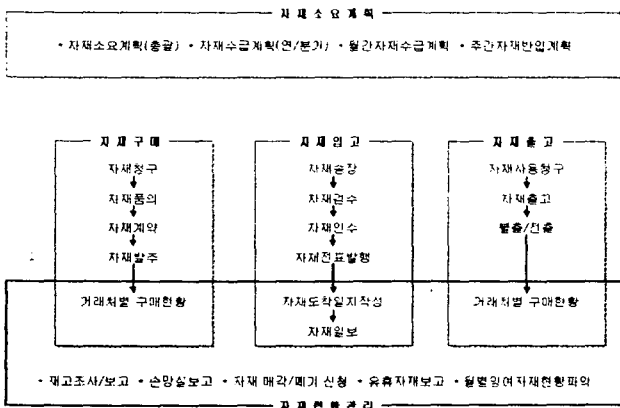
자 재 소 요 계 획

• 자재소요계획(총괄) • 자재수급계획(연/분기) • 월간자재수급계획 • 주간자재반입계획

자 재 구 매

자재청구

자재품의

자재계약

자재발주

자 재 입 고

자재송장

자재검수

자재인수

자재전표발행

자 재 출 고

자재사용청구

자재출고

불출/전출

거래처별 구매현황

자재도착일지작성

자재일보

거래처별 구매현황

• 재고조사/보고 • 손망실보고 • 자재 매각/폐기 신청 • 유휴자재보고 • 월별잉여자재현황파악

자 재 현 황 관 리